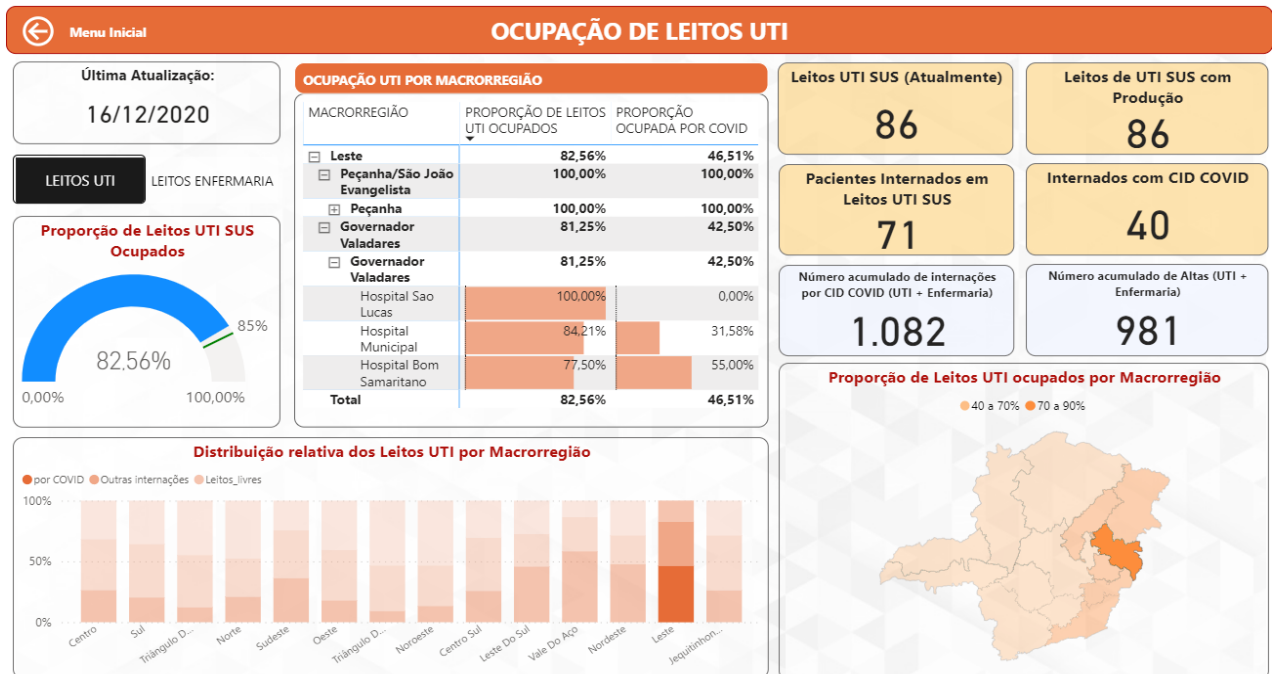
Menu Inicial

OCUPAÇÃO DE LEITOS UTI

Última Atualização:

16/12/2020

LEITOS UTI

LEITOS ENFERMARIA

Proporção de Leitos UTI SUS Ocupados

85%

82,56%

0,00%

100,00%

OCUPAÇÃO UTI POR MACRORREGIÃO

| MACRORREGIÃO | PROPORÇÃO DE LEITOS UTI OCUPADOS | PROPORÇÃO OCUPADA POR COVID |
|---|---|---|
| Leste | 82,56% | 46,51% |
| Peçanha/São João Evangelista | 100,00% | 100,00% |
| Peçanha | 100,00% | 100,00% |
| Governador Valadares | 81,25% | 42,50% |
| Governador Valadares | 81,25% | 42,50% |
| Hospital Sao Lucas | 100,00% | 0,00% |
| Hospital Municipal | 84,21% | 31,58% |
| Hospital Bom Samaritano | 77,50% | 55,00% |
| Total | 82,56% | 46,51% |

Leitos UTI SUS (Atualmente)

86

Leitos de UTI SUS com Produção

86

Pacientes Internados em Leitos UTI SUS

71

Internados com CID COVID

40

Número acumulado de internações por CID COVID (UTI + Enfermaria)

1.082

Número acumulado de Altas (UTI + Enfermaria)

981

Distribuição relativa dos Leitos UTI por Macrorregião

por COVID Outras internações Leitos_livres

100%

50%

0%

Centro Sul Triângulo D... Norte Sudeste Oeste Triângulo D... Noroeste Centro Sul Leste Do Sul Vale Do Aço Nordeste Leste Jequitinhon...

Proporção de Leitos UTI ocupados por Macrorregião

40 a 70% 70 a 90%